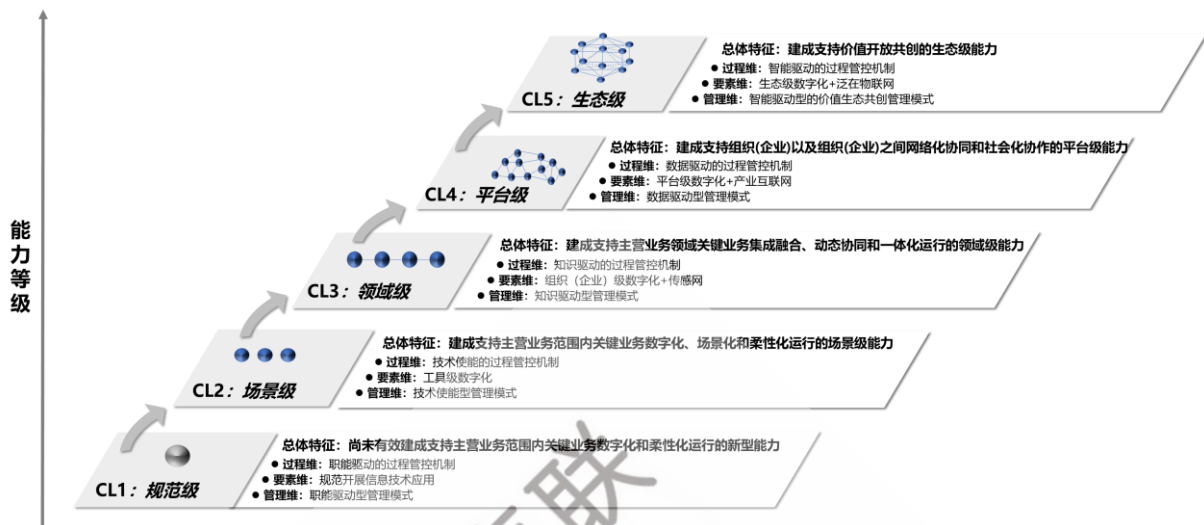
能力等级

CL5：生态级

总体特征：建成支持价值开放共创的生态级能力
● 过程维：智能驱动的过程管控机制
● 要素维：生态级数字化+泛在物联网
● 管理维：智能驱动型的价值生态共创管理模式

CL4：平台级

总体特征：建成支持组织(企业)以及组织(企业)之间网络化协同和社会化协作的平台级能力
● 过程维：数据驱动的过程管控机制
● 要素维：平台级数字化+产业互联网
● 管理维：数据驱动型管理模式

CL3：领域级

总体特征：建成支持主营业务领域关键业务集成融合、动态协同和一体化运行的领域级能力
● 过程维：知识驱动的过程管控机制
● 要素维：组织（企业）级数字化+传感网
● 管理维：知识驱动型管理模式

CL2：场景级

总体特征：建成支持主营业务范围内关键业务数字化、场景化和柔性化运行的场景级能力
● 过程维：技术使能的过程管控机制
● 要素维：工具级数字化
● 管理维：技术使能型管理模式

CL1：规范级

总体特征：尚未有效建成支持主营业务范围内关键业务数字化和柔性化运行的新型能力
● 过程维：职能驱动的过程管控机制
● 要素维：规范开展信息技术应用
● 管理维：职能驱动型管理模式

联